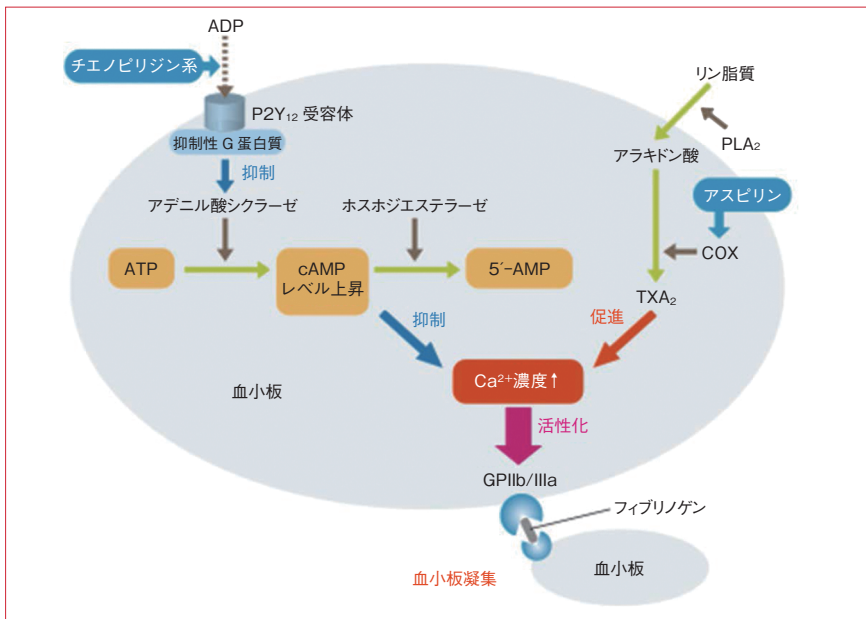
ADP

チエノピリジン系

$P2Y_{12}$ 受容体

抑制性 G 蛋白質

抑制

アデニル酸シクラーゼ

ホスホジエステラーゼ

ATP

cAMP
レベル上昇

5′-AMP

抑制

血小板

リン脂質

$PLA_2$

アラキドン酸

アスピリン

COX

$TXA_2$

促進

$Ca^{2+}$濃度↑

活性化

GPIIb/IIIa

フィブリノゲン

血小板凝集

血小板